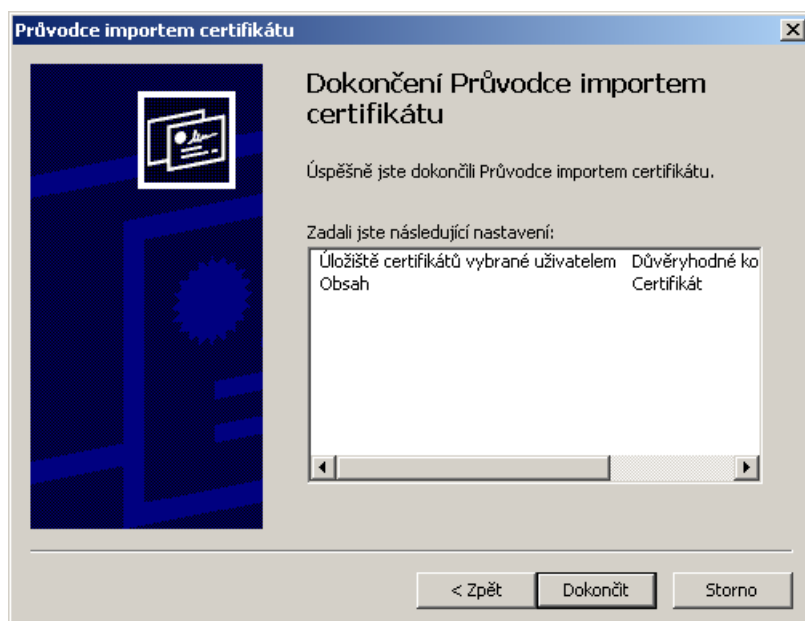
Průvodce importem certifikátu

Dokončení Průvodce importem certifikátu

Úspěšně jste dokončili Průvodce importem certifikátu.

Zadali jste následující nastavení:

| | |
|---|---|
| Úložiště certifikátů vybrané uživatelem | Důvěryhodné ko |
| Obsah | Certifikát |

< Zpět
Dokončit
Storno